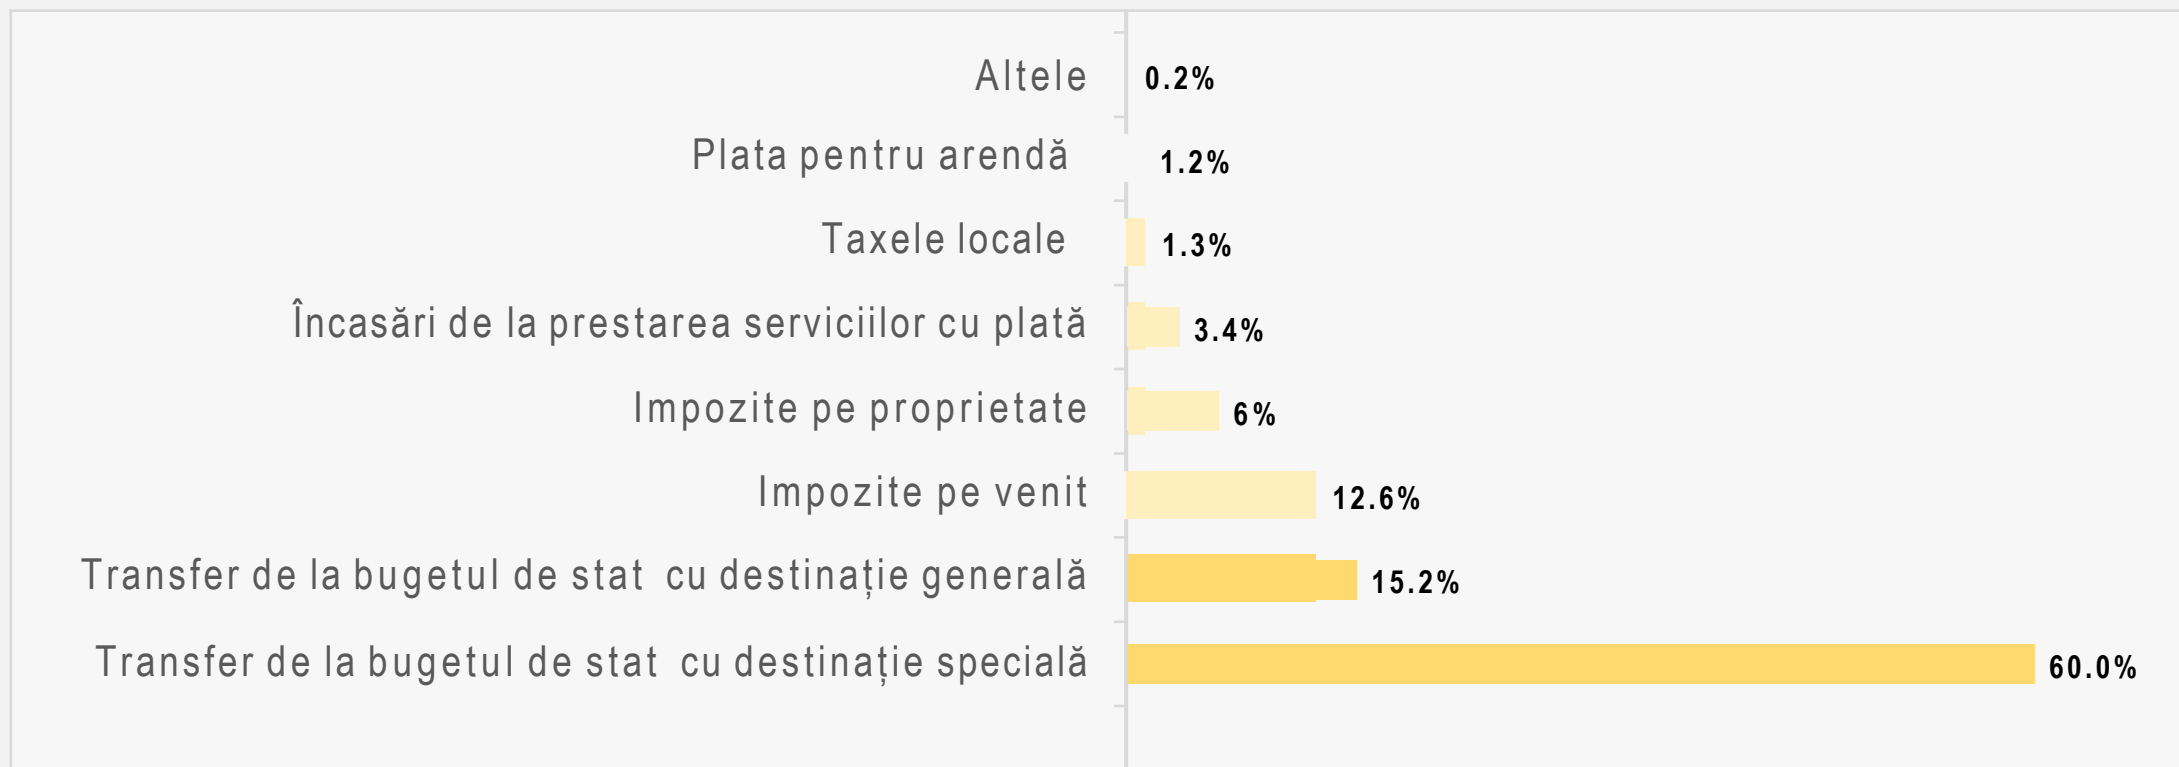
Altele 0.2%

Plata pentru arendă 1.2%

Taxele locale 1.3%

Încasări de la prestarea serviciilor cu plată 3.4%

Impozite pe proprietate 6%

Impozite pe venit 12.6%

Transfer de la bugetul de stat cu destinație generală 15.2%

Transfer de la bugetul de stat cu destinație specială 60.0%